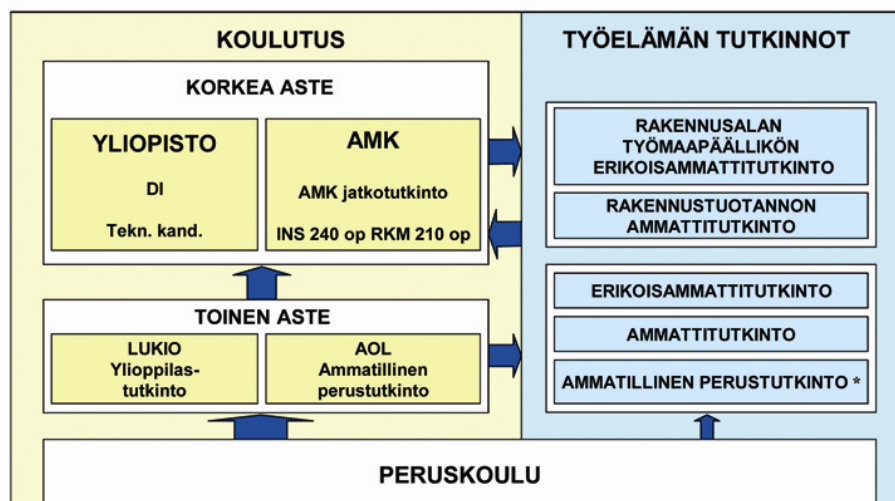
KOULUTUS

TYÖELÄMÄN TUTKINNOT

KORKEA ASTE

YLIOPISTO

DI

Tekn. kand.

AMK

AMK jatkotutkinto

INS 240 op RKM 210 op

RAKENNUSALAN TYÖMAAPÄÄLLIKÖN ERIKOISAMMATTITUTKINTO

RAKENNUSTUOTANNON AMMATTITUTKINTO

TOINEN ASTE

LUKIO Ylioppilastutkinto

AOL Ammatillinen perustutkinto

ERIKOISAMMATTITUTKINTO

AMMATTITUTKINTO

AMMATILLINEN PERUSTUTKINTO *

PERUSKOULU